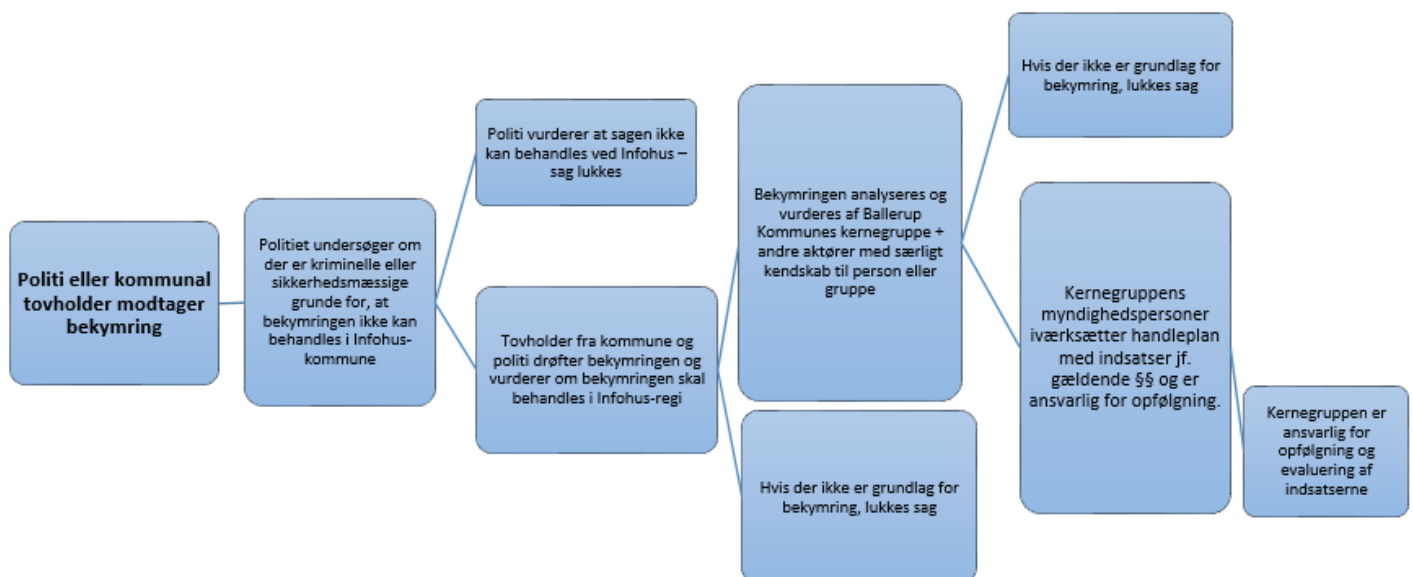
Politi eller kommunal tovholder modtager bekymring

Politiet undersøger om der er kriminelle eller sikkerhedsmæssige grunde for, at bekymringen ikke kan behandles i Infohus-kommune

Politi vurderer at sagen ikke kan behandles ved Infohus – sag lukkes

Tovholder fra kommune og politi drøfter bekymringen og vurderer om bekymringen skal behandles i Infohus-regi

Bekymringen analyseres og vurderes af Ballerup Kommunes kernegruppe + andre aktører med særligt kendskab til person eller gruppe

Hvis der ikke er grundlag for bekymring, lukkes sag

Hvis der ikke er grundlag for bekymring, lukkes sag

Kernegruppens myndighedspersoner iværksætter handleplan med indsatser jf. gældende §§ og er ansvarlig for opfølgning.

Kernegruppen er ansvarlig for opfølgning og evaluering af indsatserne